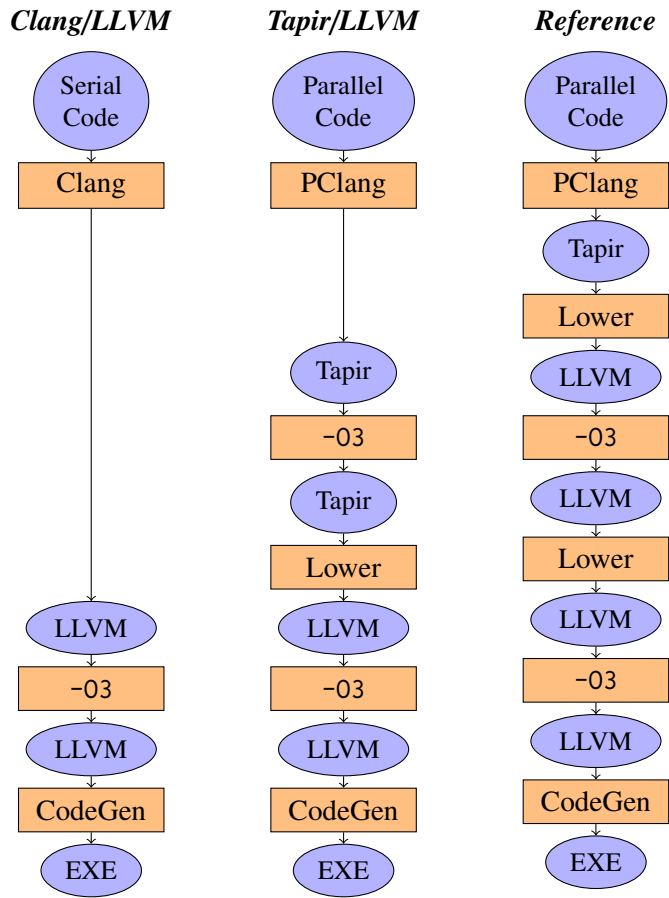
Clang/LLVM

Serial Code

Clang

LLVM

-O3

LLVM

CodeGen

EXE

Tapir/LLVM

Parallel Code

PClang

Tapir

-O3

Tapir

Lower

LLVM

-O3

LLVM

CodeGen

EXE

Reference

Parallel Code

PClang

Tapir

Lower

LLVM

-O3

LLVM

Lower

LLVM

-O3

LLVM

CodeGen

EXE